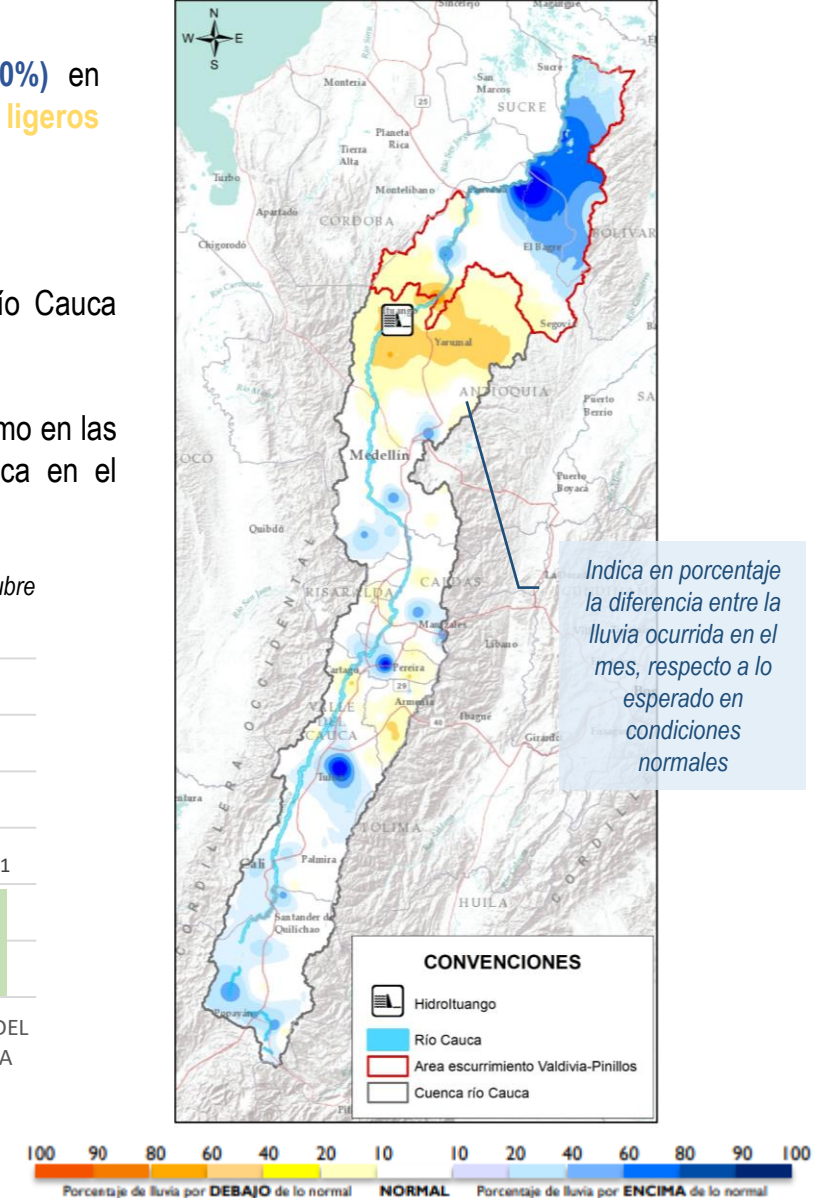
0%) en
ligeros

ío Cauca

mo en las
ca en el

ubre

1

DEL
A

N
W E
S

Sincelejo
Magangué
Sucre
San Marcos
SUCRE
Montería
25
Planeta Rica
Tierra Alta
Turbo
Montelíbano
Apartadó
CORDOBA
El Bagre
BOLIVAR
Chigorodó
Ituango
Segovia
Yarumal
ANTIOQUIA
Puerto Berrío
Medellín
Puerto Boyacá
Quibdó
RISARALDA
CALDAS
Manizales
Líbano
Cartago
Pereira
29
Armenia
VALLE DEL CAUCA
40
Ibagué
Girardot
Tuluá
TOLIMA
Palmira
Cali
HUILA
Santander de Quilichao
Popayán
CORDILLERA OCCIDENTAL
CORDILLERA

Indica en porcentaje la diferencia entre la lluvia ocurrida en el mes, respecto a lo esperado en condiciones normales

CONVENCIONES
Hidroituango
Río Cauca
Area escurrimiento Valdivia-Pinillos
Cuenca río Cauca

100 90 80 60 40 20 10 10 20 40 60 80 90 100
Porcentaje de lluvia por DEBAJO de lo normal NORMAL Porcentaje de lluvia por ENCIMA de lo normal